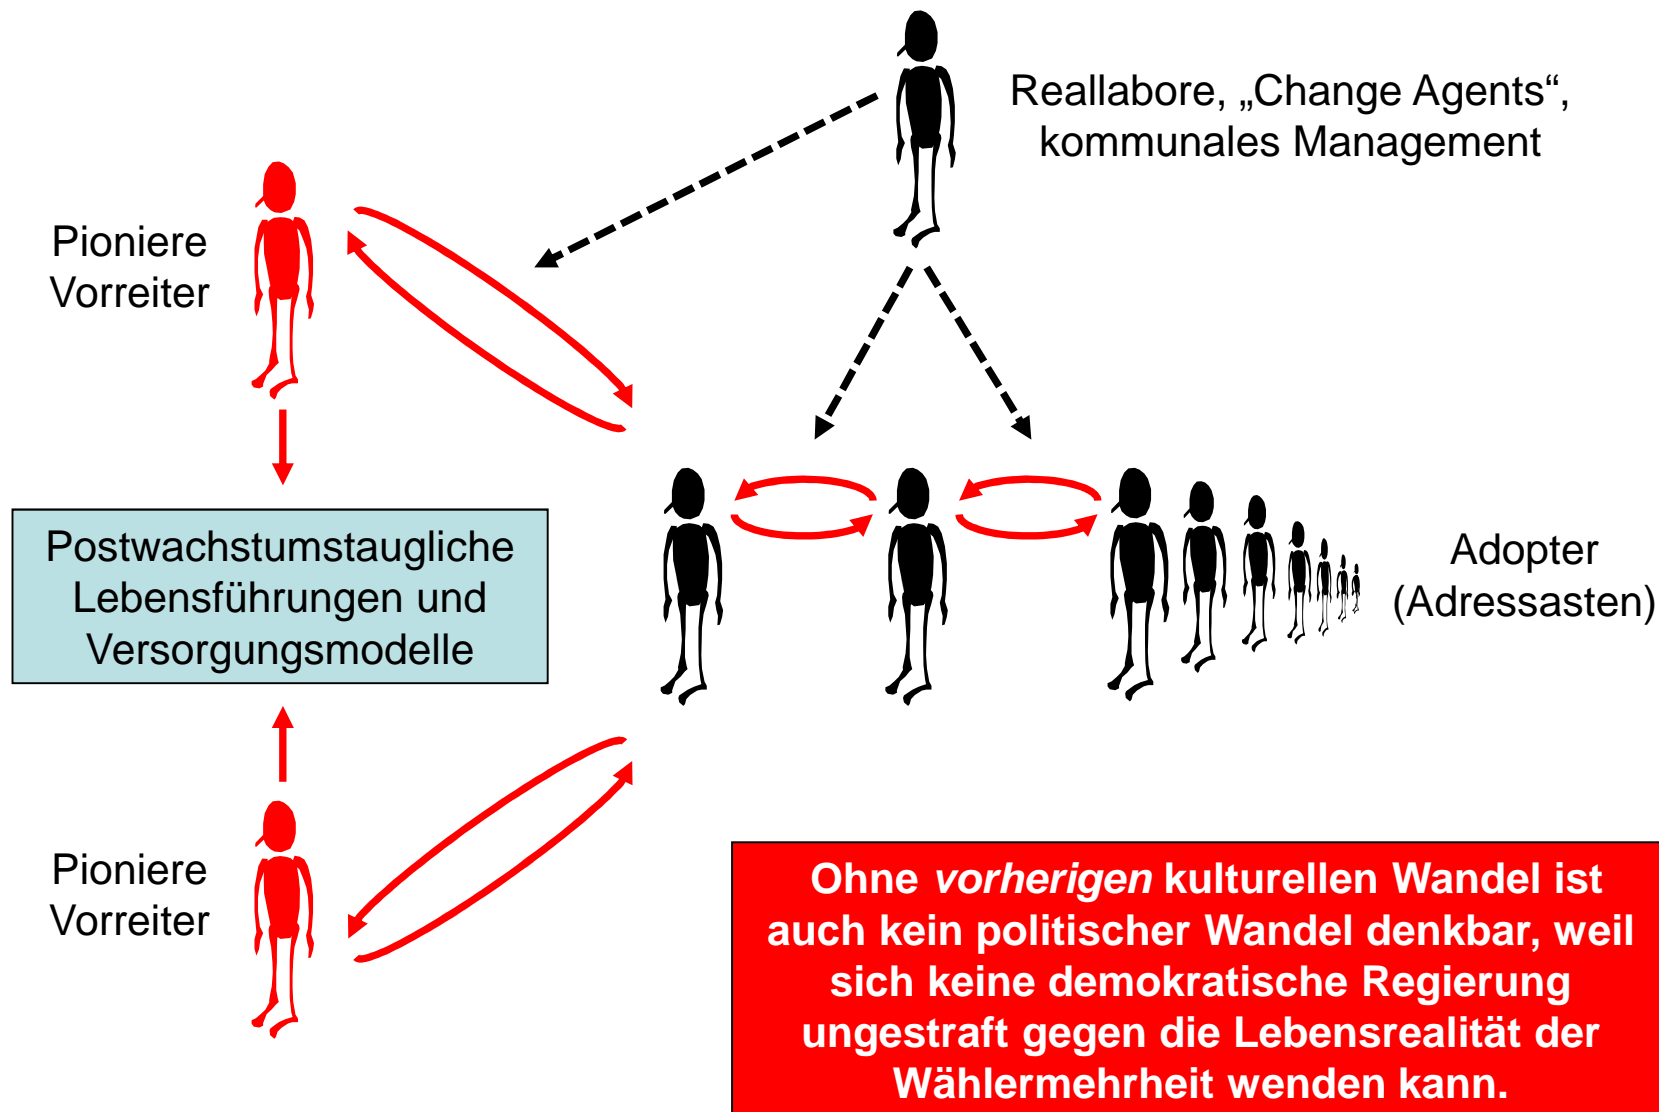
Reallabore, „Change Agents“, kommunales Management

Pioniere
Vorreiter

Postwachstumstaugliche Lebensführungen und Versorgungsmodelle

Adopter
(Adressasten)

Pioniere
Vorreiter

Ohne *vorherigen* kulturellen Wandel ist auch kein politischer Wandel denkbar, weil sich keine demokratische Regierung ungestraft gegen die Lebensrealität der Wählermehrheit wenden kann.